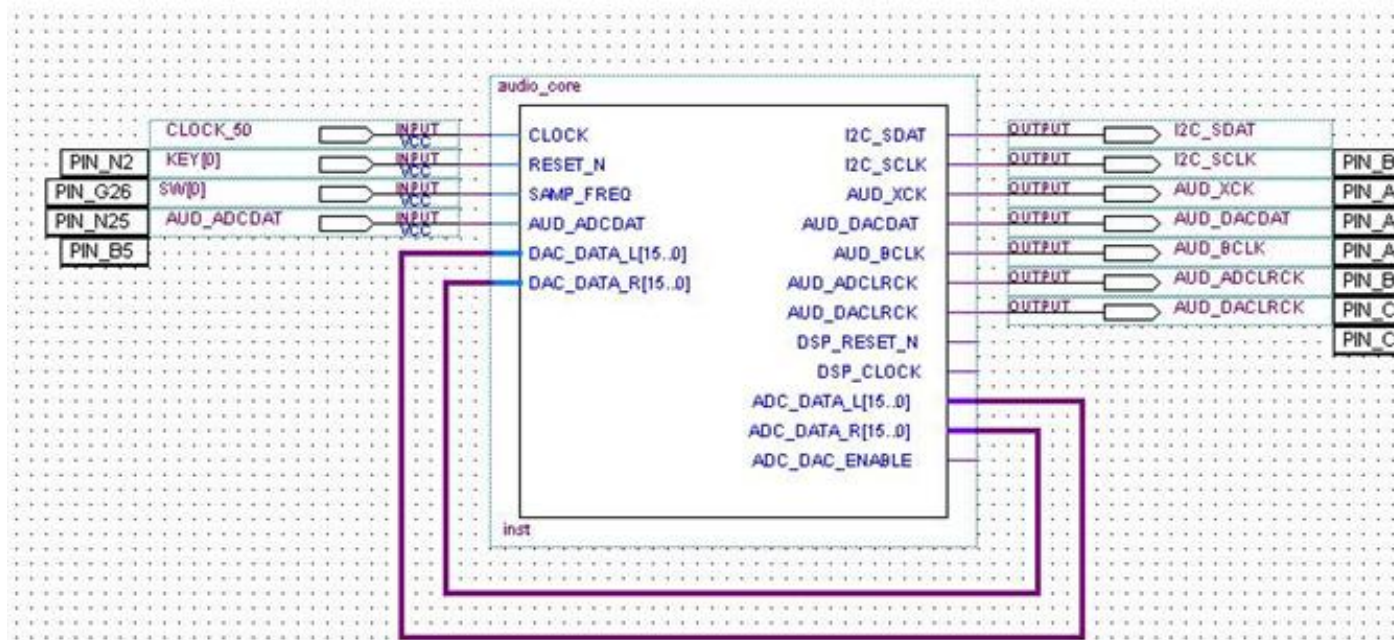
audio_core

PIN_N2
PIN_G26
PIN_N25
PIN_B5

CLOCK_50
KEY[0]
SW[0]
AUD_ADCDAT

INPUT VCC
INPUT VCC
INPUT VCC
INPUT VCC

CLOCK
RESET_N
SAMP_FREQ
AUD_ADCDAT
DAC_DATA_L[15..0]
DAC_DATA_R[15..0]

I2C_SDAT
I2C_SCLK
AUD_XCK
AUD_DACDAT
AUD_BCLK
AUD_ADCLRCK
AUD_DACLRCK
DSP_RESET_N
DSP_CLOCK
ADC_DATA_L[15..0]
ADC_DATA_R[15..0]
ADC_DAC_ENABLE

inst

OUTPUT
OUTPUT
OUTPUT
OUTPUT
OUTPUT
OUTPUT
OUTPUT

I2C_SDAT
I2C_SCLK
AUD_XCK
AUD_DACDAT
AUD_BCLK
AUD_ADCLRCK
AUD_DACLRCK

PIN_B
PIN_A
PIN_A
PIN_A
PIN_B
PIN_C
PIN_C